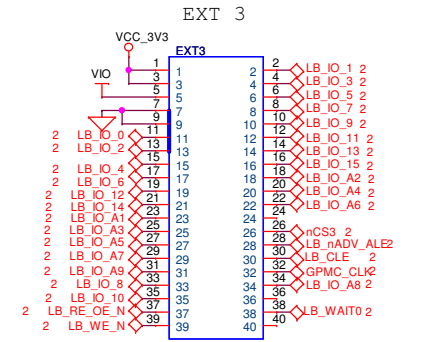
EXT 3

VCC_3V3

EXT3

VIO

| | | | |
|---|---|---|---|
| 1 | 1 | 2 | 2 |
| 3 | 3 | 4 | 4 |
| 5 | 5 | 6 | 6 |
| 7 | 7 | 8 | 8 |
| 9 | 9 | 10 | 10 |
| 11 | 11 | 12 | 12 |
| 13 | 13 | 14 | 14 |
| 15 | 15 | 16 | 16 |
| 17 | 17 | 18 | 18 |
| 19 | 19 | 20 | 20 |
| 21 | 21 | 22 | 22 |
| 23 | 23 | 24 | 24 |
| 25 | 25 | 26 | 26 |
| 27 | 27 | 28 | 28 |
| 29 | 29 | 30 | 30 |
| 31 | 31 | 32 | 32 |
| 33 | 33 | 34 | 34 |
| 35 | 35 | 36 | 36 |
| 37 | 37 | 38 | 38 |
| 39 | 39 | 40 | 40 |

2 LB_IO_0
2 LB_IO_2
2 LB_IO_4
2 LB_IO_6
2 LB_IO_12
2 LB_IO_14
2 LB_IO_A1
2 LB_IO_A3
2 LB_IO_A5
2 LB_IO_A7
2 LB_IO_A9
2 LB_IO_8
2 LB_IO_10
2 LB_RE_OE_N
2 LB_WE_N

LB_IO_1 2
LB_IO_3 2
LB_IO_5 2
LB_IO_7 2
LB_IO_9 2
LB_IO_11 2
LB_IO_13 2
LB_IO_15 2
LB_IO_A2 2
LB_IO_A4 2
LB_IO_A6 2
nCS3 2
LB_nADV_ALE2
LB_CLE 2
GPMC_CLK2
LB_IO_A8 2
LB_WAIT0 2